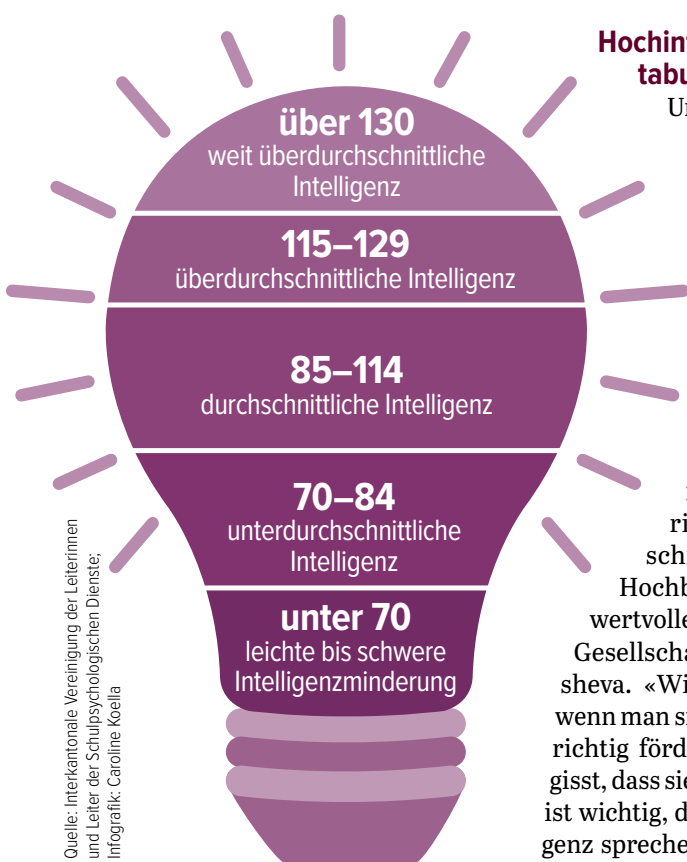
Hochin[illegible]
tabu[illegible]
U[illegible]

über 130
weit überdurchschnittliche Intelligenz

115–129
überdurchschnittliche Intelligenz

85–114
durchschnittliche Intelligenz

70–84
unterdurchschnittliche Intelligenz

unter 70
leichte bis schwere Intelligenzminderung

Quelle: Interkantonale Vereinigung der Leiterinnen und Leiter der Schulpsychologischen Dienste; Infografik: Caroline Koella

ri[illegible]
sch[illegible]
Hochb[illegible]
wertvolle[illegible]
Gesellscha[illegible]
sheva. «Wi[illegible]
wenn man s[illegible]
richtig förd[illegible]
gisst, dass sie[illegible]
ist wichtig, d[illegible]
genz spreche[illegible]